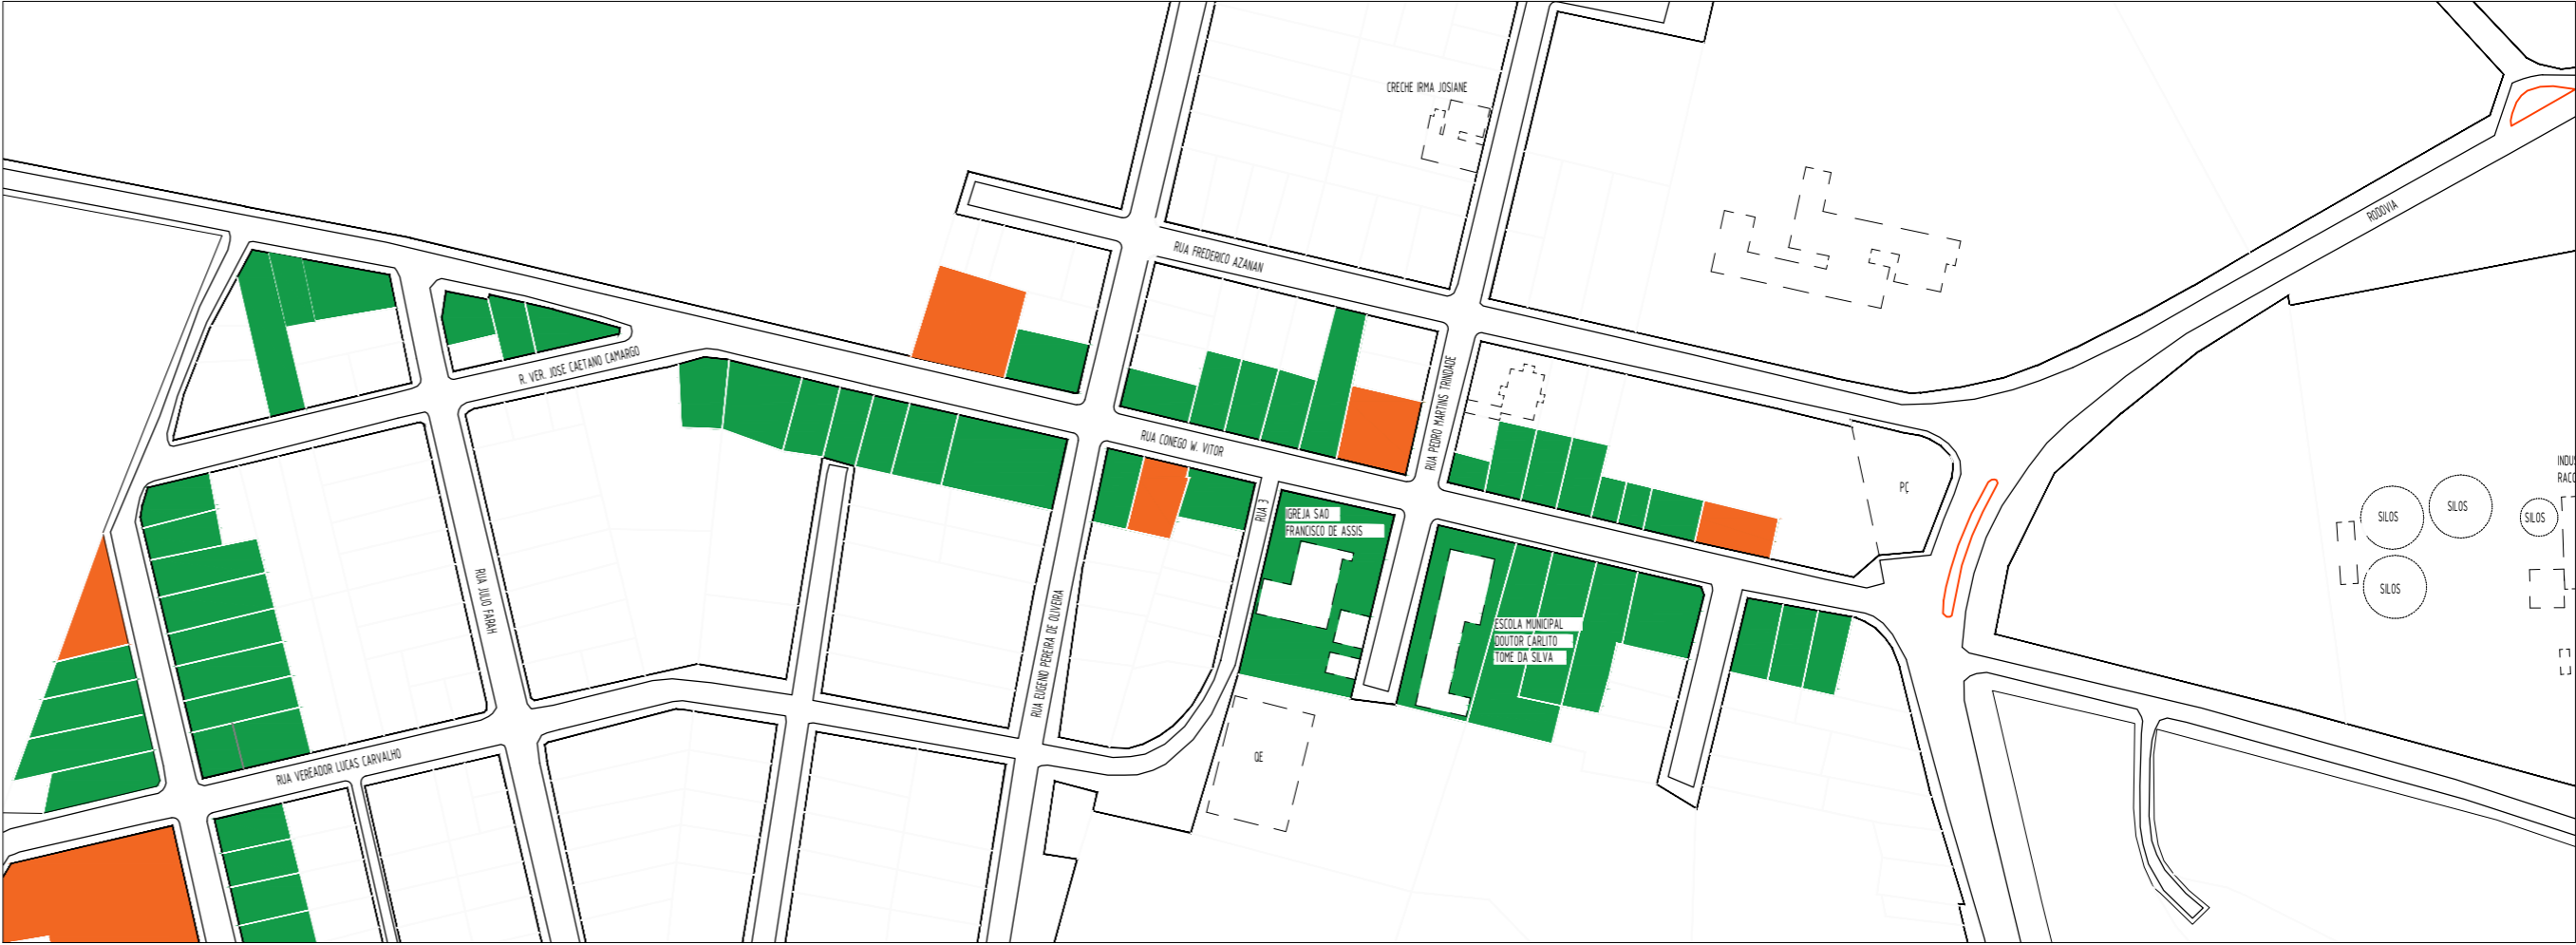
CRECHE IRMA JOSIANE

RODOVIA

RUA FREDERICO AZANAN

R. VER. JOSE CAETANO CAMARGO

RUA PEDRO MARTINS TRINDADE

RUA CONEGO W. VITOR

PÇ

INDUS
RAC

SILOS

SILOS

SILOS

SILOS

RUA 3

IGREJA SAO
FRANCISCO DE ASSIS

RUA JULIO FARAH

ESCOLA MUNICIPAL
DOUTOR CARLITO
TOME DA SILVA

RUA EUGENIO PEREIRA DE OLIVEIRA

RUA VEREADOR LUCAS CARVALHO

QE